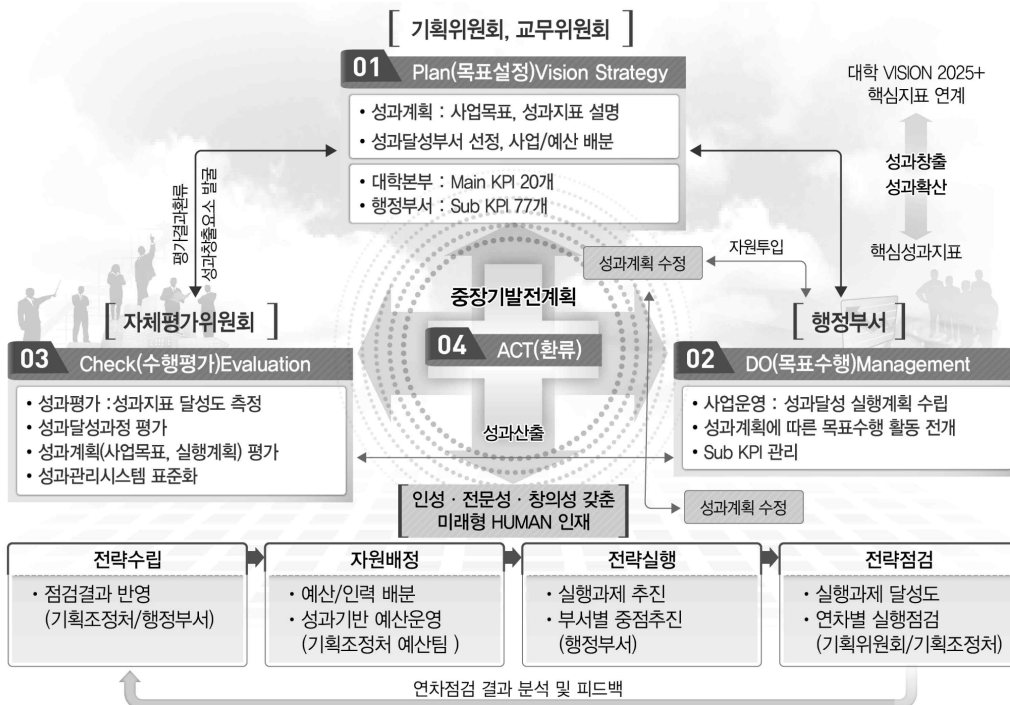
[ 기획위원회, 교무위원회 ]

01 Plan(목표설정)Vision Strategy

• 성과계획 : 사업목표, 성과지표 설명
• 성과달성부서 선정, 사업/예산 배분

• 대학본부 : Main KPI 20개
• 행정부서 : Sub KPI 77개

대학 VISION 2025+
핵심지표 연계

성과창출
성과확산

핵심성과지표

평가결과환류
성과창출요소 발굴

자원투입

성과계획 수정

중장기발전계획

[ 자체평가위원회 ]

[ 행정부서 ]

04 ACT(환류)

03 Check(수행평가)Evaluation

• 성과평가 :성과지표 달성도 측정
• 성과달성과정 평가
• 성과계획(사업목표, 실행계획) 평가
• 성과관리시스템 표준화

성과산출

02 DO(목표수행)Management

• 사업운영 : 성과달성 실행계획 수립
• 성과계획에 따른 목표수행 활동 전개
• Sub KPI 관리

인성 · 전문성 · 창의성 갖춘
미래형 HUMAN 인재

성과계획 수정

| 전략수립 | 자원배정 | 전략실행 | 전략점검 |
|---|---|---|---|
| • 점검결과 반영 (기획조정처/행정부서) | • 예산/인력 배분 • 성과기반 예산운영 (기획조정처 예산팀 ) | • 실행과제 추진 • 부서별 중점추진 (행정부서) | • 실행과제 달성도 • 연차별 실행점검 (기획위원회/기획조정처) |

연차점검 결과 분석 및 피드백